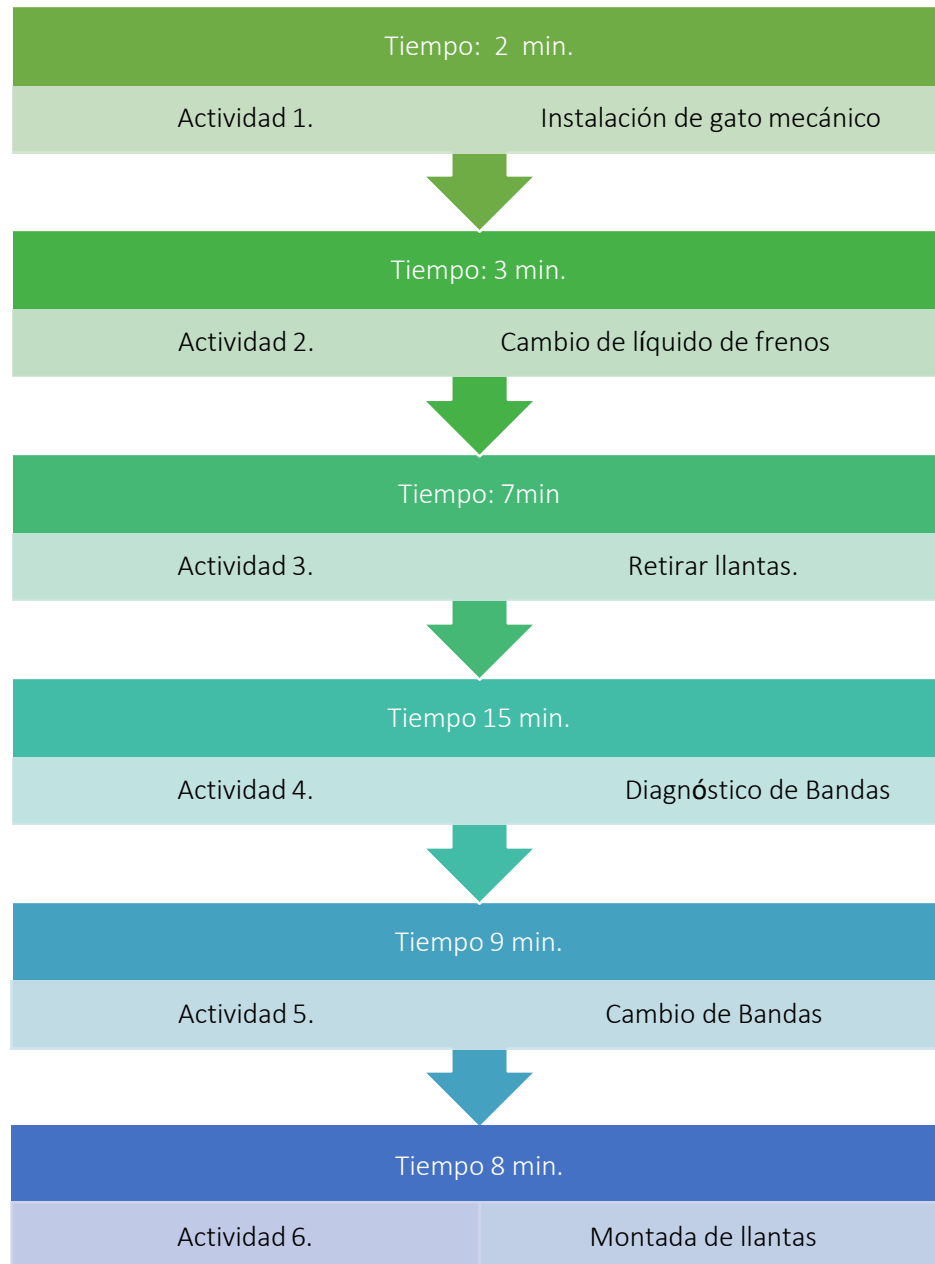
Tiempo: 2 min.

Actividad 1. Instalación de gato mecánico

Tiempo: 3 min.

Actividad 2. Cambio de líquido de frenos

Tiempo: 7min

Actividad 3. Retirar llantas.

Tiempo 15 min.

Actividad 4. Diagnóstico de Bandas

Tiempo 9 min.

Actividad 5. Cambio de Bandas

Tiempo 8 min.

Actividad 6. Montada de llantas